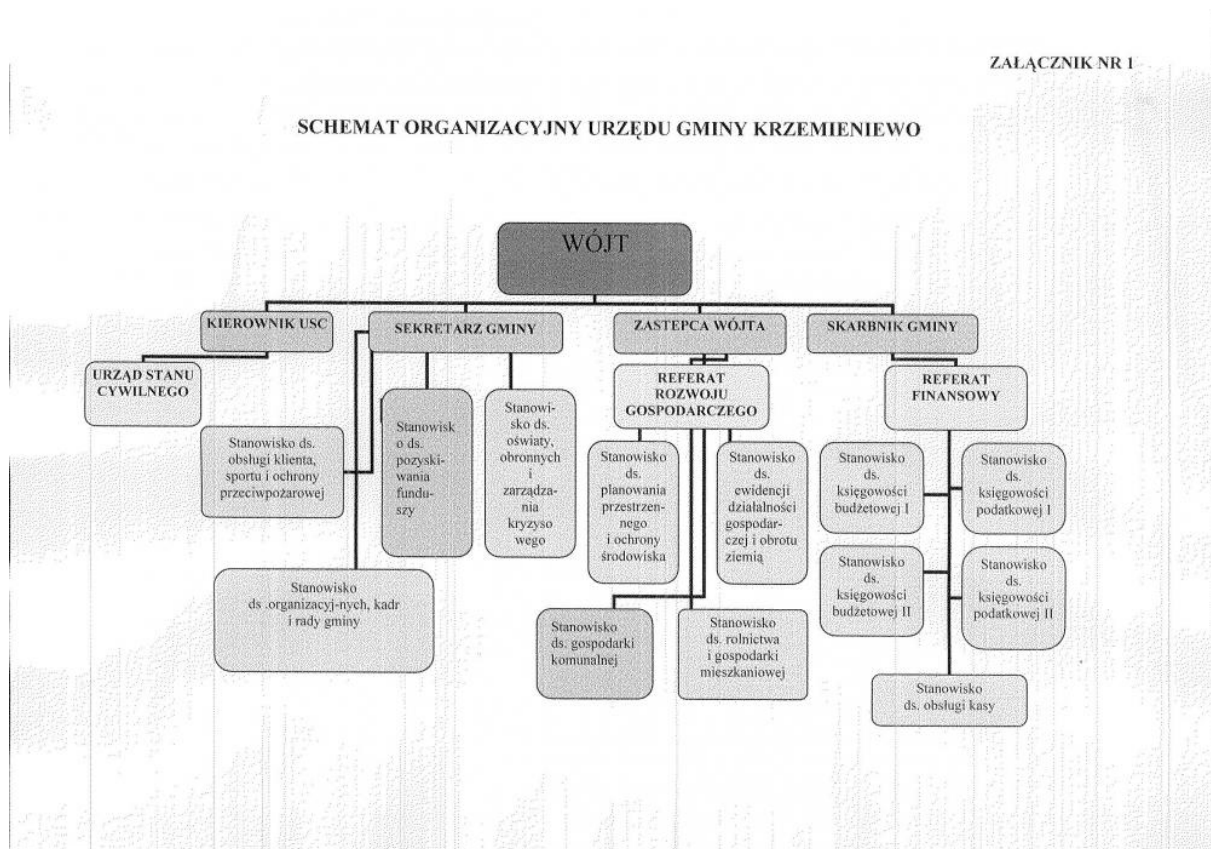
ZAŁĄCZNIK NR 1

SCHEMAT ORGANIZACYJNY URZĘDU GMINY KRZEMIENIEWO

WÓJT

KIEROWNIK USC

URZĄD STANU CYWILNEGO

SEKRETARZ GMINY

Stanowisko ds. obsługi klienta, sportu i ochrony przeciwpożarowej

Stanowisko ds. pozyskiwania funduszy

Stanowisko ds. oświaty, obronnych i zarządzania kryzysowego

Stanowisko ds .organizacyj-nych, kadr i rady gminy

ZASTEPCA WÓJTA

REFERAT ROZWOJU GOSPODARCZEGO

Stanowisko ds. planowania przestrzennego i ochrony środowiska

Stanowisko ds. ewidencji działalności gospodarczej i obrotu ziemią

Stanowisko ds. gospodarki komunalnej

Stanowisko ds. rolnictwa i gospodarki mieszkaniowej

SKARBNIK GMINY

REFERAT FINANSOWY

Stanowisko ds. księgowości budżetowej I

Stanowisko ds. księgowości podatkowej I

Stanowisko ds. księgowości budżetowej II

Stanowisko ds. księgowości podatkowej II

Stanowisko ds. obsługi kasy